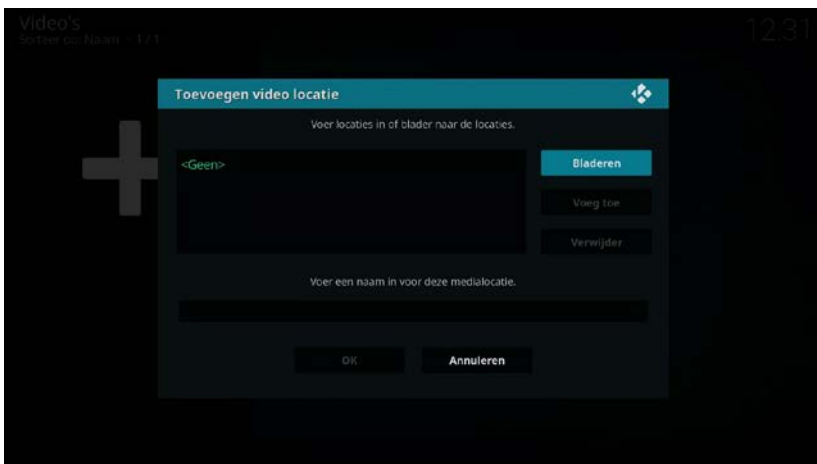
Video's
Sorteer op: Naam · 1 / 1

12:31

Toevoegen video locatie

Voer locaties in of blader naar de locaties.

<Geen>

Bladeren

Voeg toe

Verwijder

Voer een naam in voor deze medialocatie.

OK

Annuleren